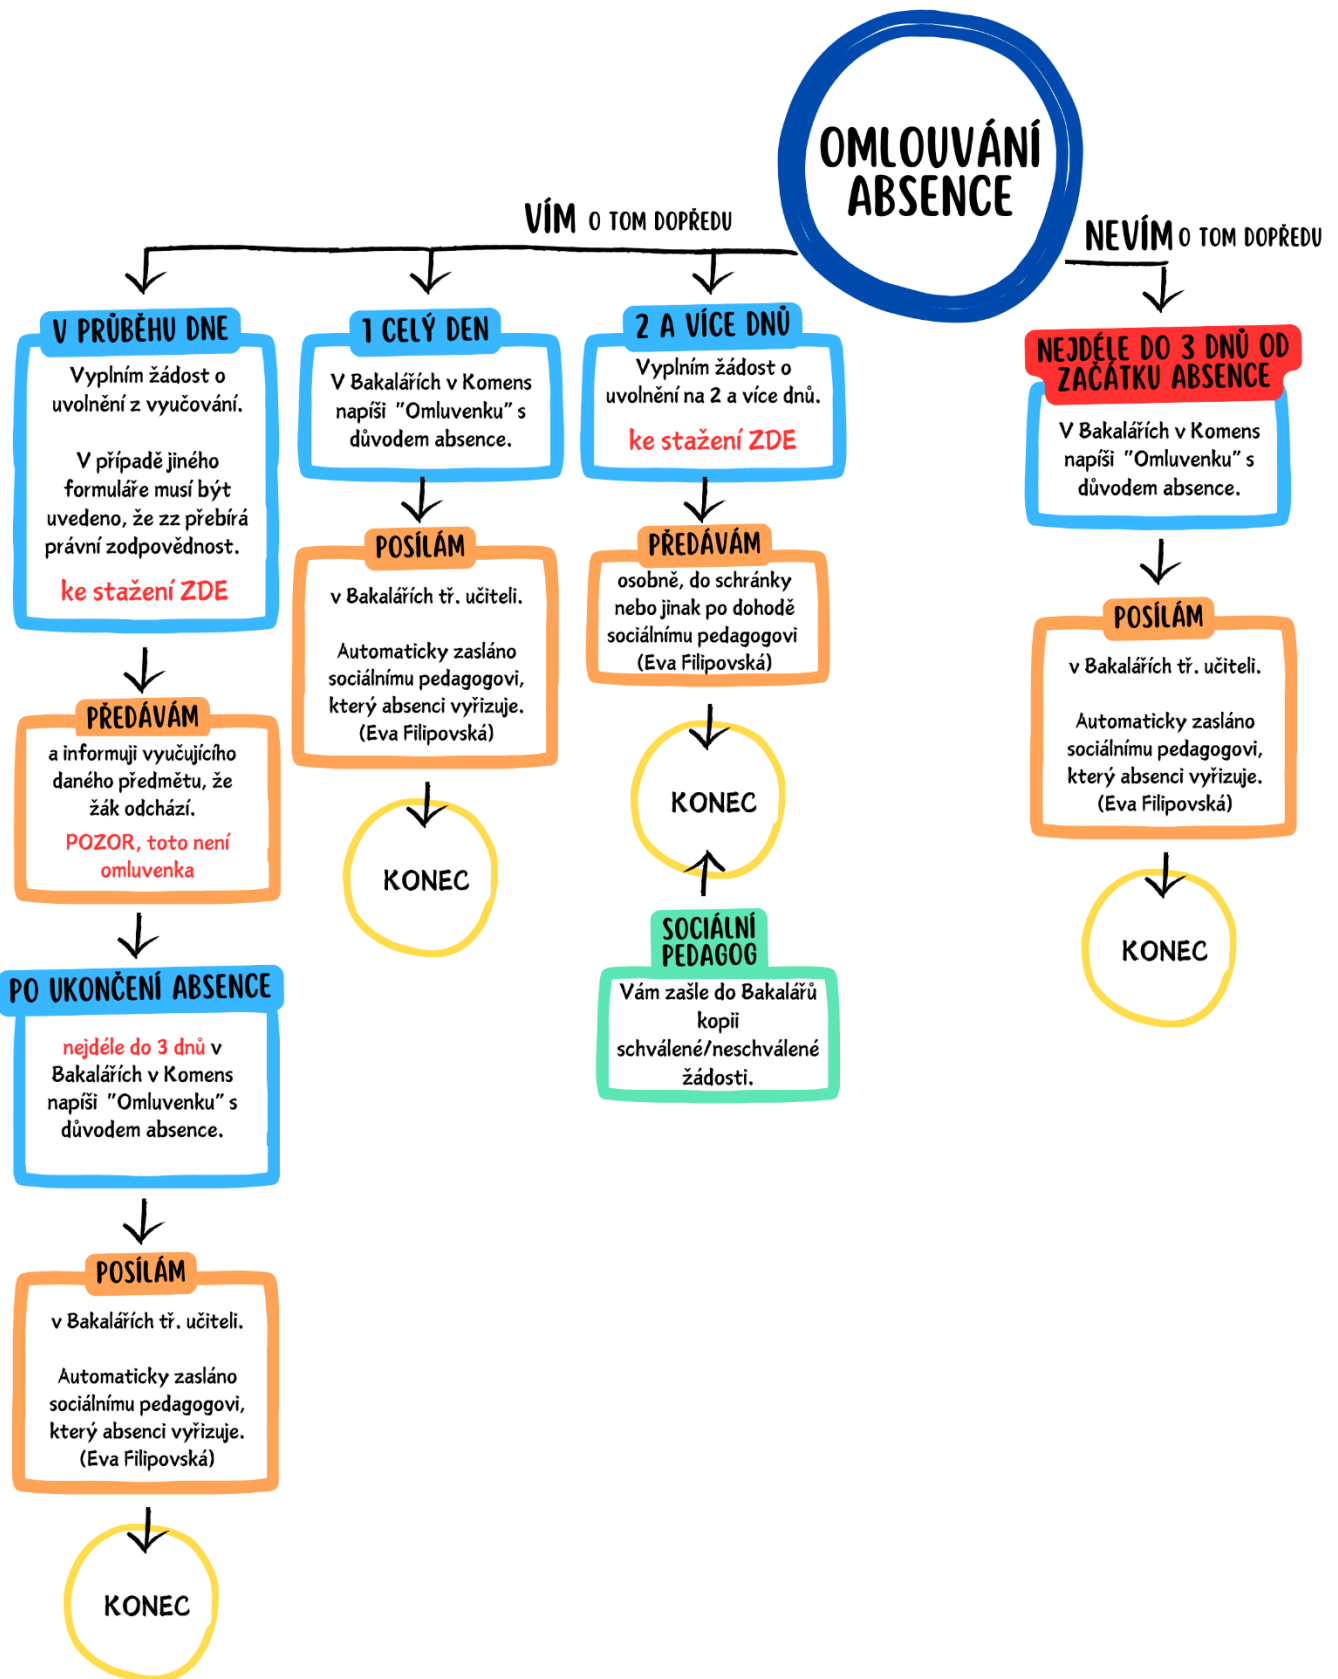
OMLOUVÁNÍ ABSENCE

VÍM O TOM DOPŘEDU

NEVÍM O TOM DOPŘEDU

V PRŮBĚHU DNE

Vyplním žádost o uvolnění z vyučování.

V případě jiného formuláře musí být uvedeno, že zz přebírá právní zodpovědnost.

ke stažení ZDE

PŘEDÁVÁM

a informuji vyučujícího daného předmětu, že žák odchází.

POZOR, toto není omluvenka

PO UKONČENÍ ABSENCE

nejdéle do 3 dnů v Bakalářích v Komens napíši "Omluvenku" s důvodem absence.

POSÍLÁM

v Bakalářích tř. učiteli.

Automaticky zasláno sociálnímu pedagogovi, který absenci vyřizuje. (Eva Filipovská)

KONEC

1 CELÝ DEN

V Bakalářích v Komens napíši "Omluvenku" s důvodem absence.

POSÍLÁM

v Bakalářích tř. učiteli.

Automaticky zasláno sociálnímu pedagogovi, který absenci vyřizuje. (Eva Filipovská)

KONEC

2 A VÍCE DNŮ

Vyplním žádost o uvolnění na 2 a více dnů.

ke stažení ZDE

PŘEDÁVÁM

osobně, do schránky nebo jinak po dohodě sociálnímu pedagogovi (Eva Filipovská)

KONEC

SOCIÁLNÍ PEDAGOG

Vám zašle do Bakalářů kopii schválené/neschválené žádosti.

NEJDÉLE DO 3 DNŮ OD ZAČÁTKU ABSENCE

V Bakalářích v Komens napíši "Omluvenku" s důvodem absence.

POSÍLÁM

v Bakalářích tř. učiteli.

Automaticky zasláno sociálnímu pedagogovi, který absenci vyřizuje. (Eva Filipovská)

KONEC